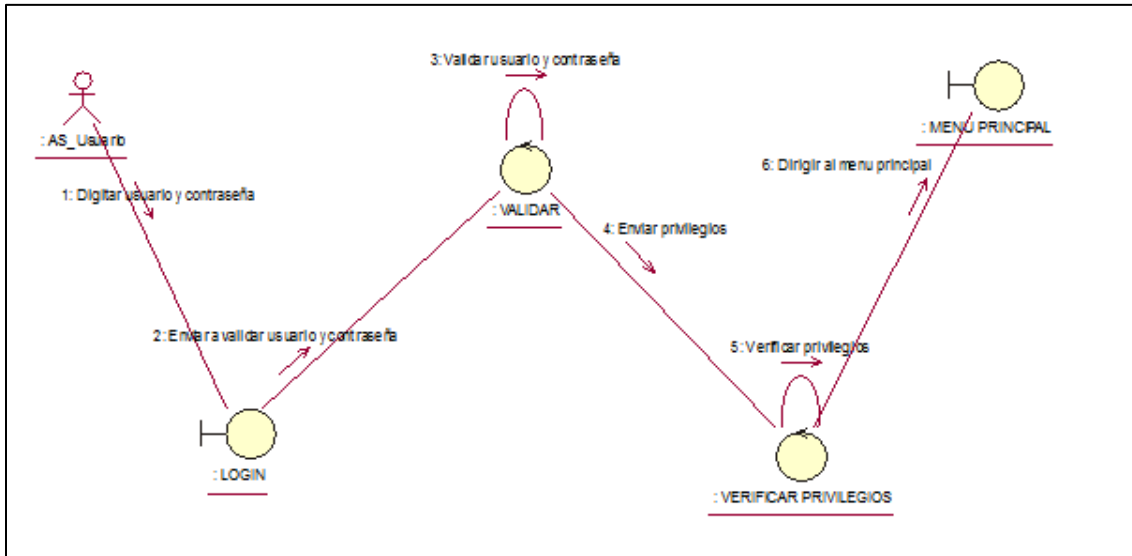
3: Validar usuario y contraseña

: AS_Usuario

1: Digitar usuario y contraseña

: VALIDAR

4: Enviar privilegios

: MENU PRINCIPAL

6: Dirigir al menu principal

2: Enviar a validar usuario y contraseña

5: Verificar privilegios

: LOGIN

: VERIFICAR PRIVILEGIOS